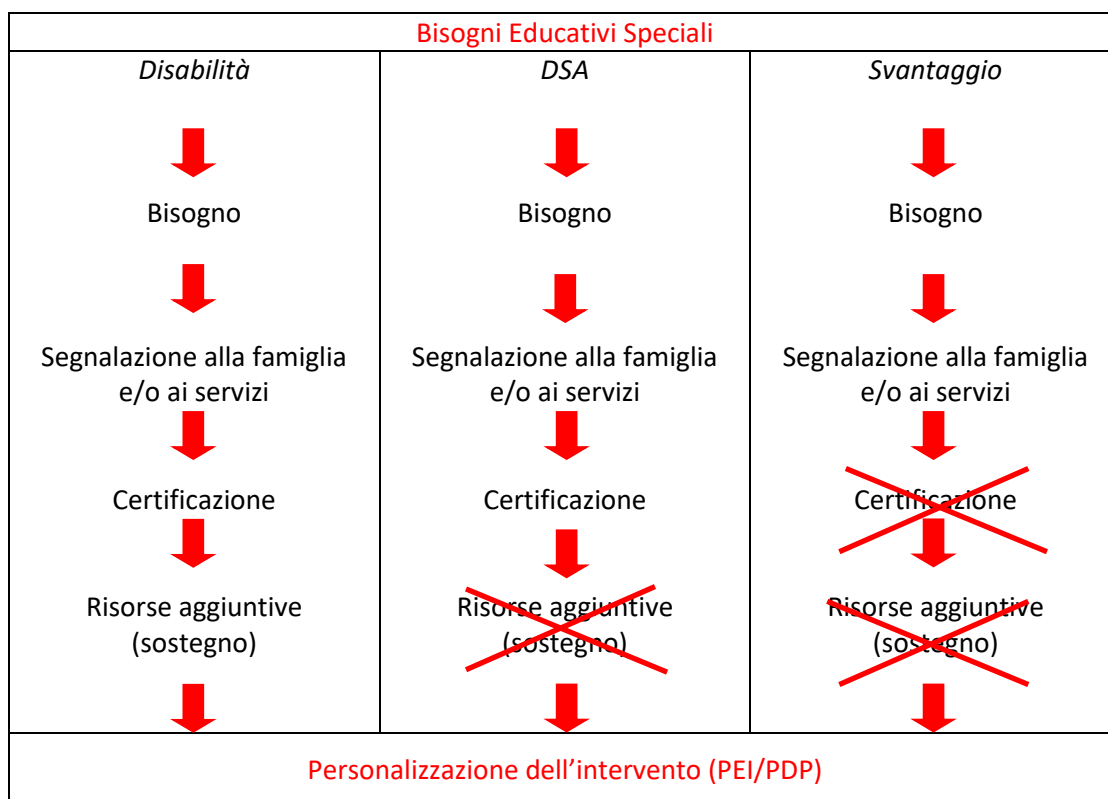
| Bisogni Educativi Speciali | | |
|---|---|---|
| *Disabilità* | *DSA* | *Svantaggio* |
| Bisogno | Bisogno | Bisogno |
| Segnalazione alla famiglia e/o ai servizi | Segnalazione alla famiglia e/o ai servizi | Segnalazione alla famiglia e/o ai servizi |
| Certificazione | Certificazione | Certificazione |
| Risorse aggiuntive (sostegno) | Risorse aggiuntive (sostegno) | Risorse aggiuntive (sostegno) |
| Personalizzazione dell'intervento (PEI/PDP) | | |